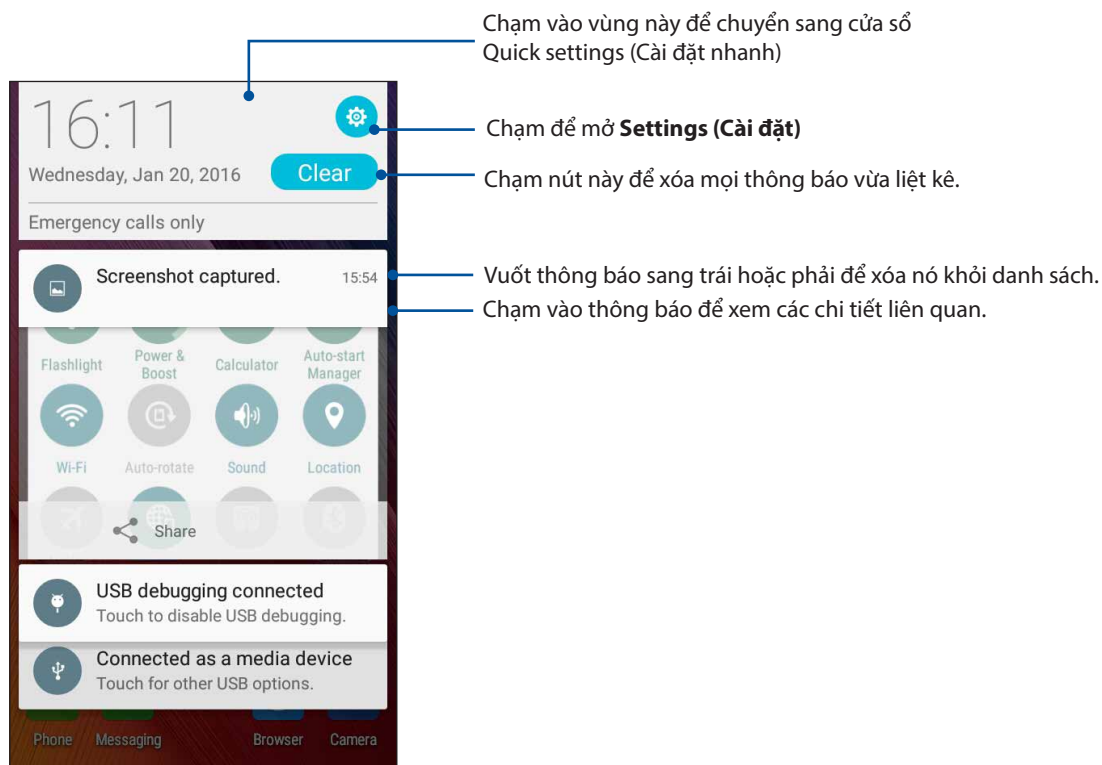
16:11

Wednesday, Jan 20, 2016

Clear

Emergency calls only

Screenshot captured. 15:54

Flashlight

Power & Boost

Calculator

Auto-start Manager

Wi-Fi

Auto-rotate

Sound

Location

Share

USB debugging connected

Touch to disable USB debugging.

Connected as a media device

Touch for other USB options.

Phone

Messaging

Browser

Camera

Chạm vào vùng này để chuyển sang cửa sổ Quick settings (Cài đặt nhanh)

Chạm để mở **Settings (Cài đặt)**

Chạm nút này để xóa mọi thông báo vừa liệt kê.

Vuốt thông báo sang trái hoặc phải để xóa nó khỏi danh sách.

Chạm vào thông báo để xem các chi tiết liên quan.